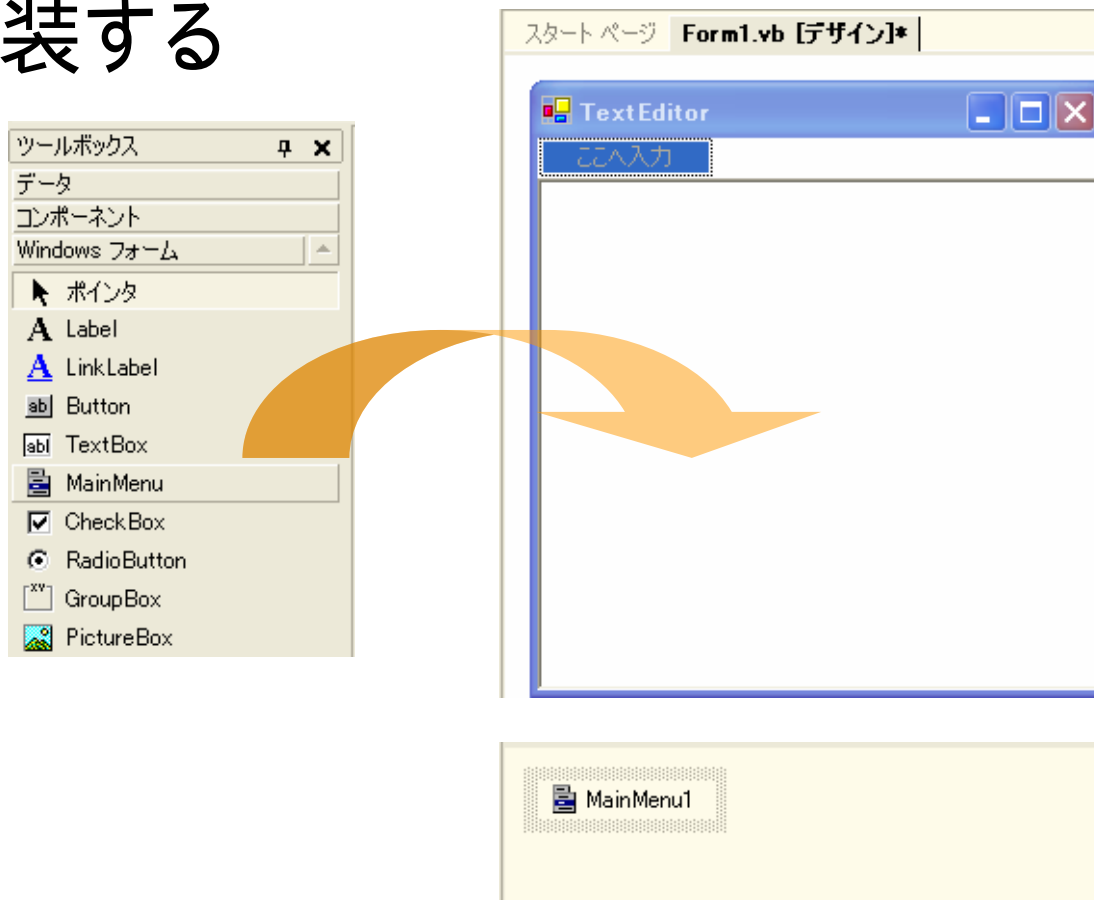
装する

ツールボックス
データ
コンポーネント
Windows フォーム
ポインタ
Label
LinkLabel
Button
TextBox
MainMenu
CheckBox
RadioButton
GroupBox
PictureBox

スタート ページ
Form1.vb [デザイン]*

TextEditor
ここへ入力

MainMenu1